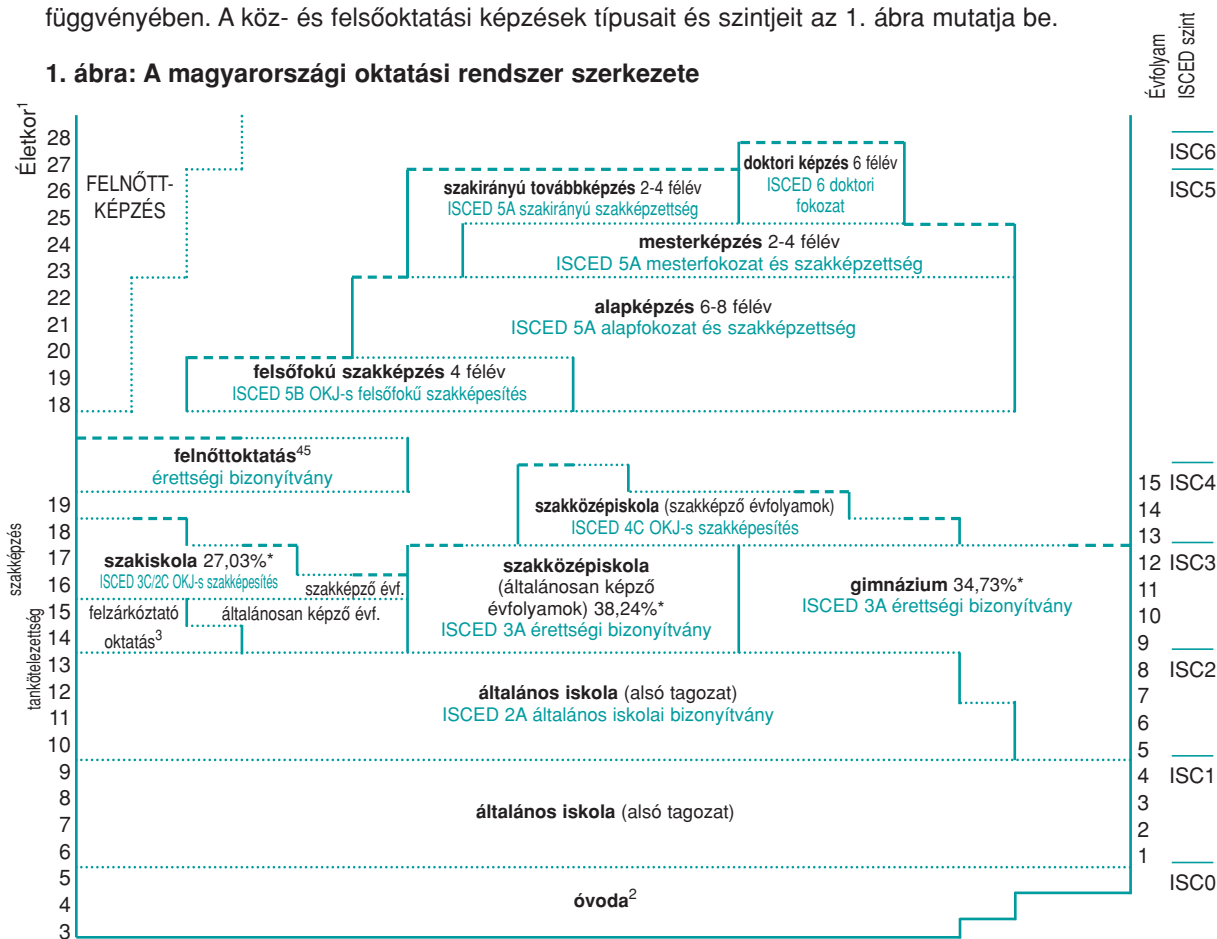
függvényében. A köz- és felsőoktatási képzések típusait és szintjeit az 1. ábra mutatja be.

1. ábra: A magyarországi oktatási rendszer szerkezete

Életkor$^1$

Évfolyam

ISCED szint

28
27
26
25
24
23
22
21
20
19
18

FELNŐTT-KÉPZÉS

doktori képzés 6 félév
ISCED 6 doktori fokozat

szakirányú továbbképzés 2-4 félév
ISCED 5A szakirányú szakképzettség

mesterképzés 2-4 félév
ISCED 5A mesterfokozat és szakképzettség

alapképzés 6-8 félév
ISCED 5A alapfokozat és szakképzettség

felsőfokú szakképzés 4 félév
ISCED 5B OKJ-s felsőfokű szakképesítés

ISC6
ISC5

felnőttoktatás$^{45}$
érettségi bizonyítvány

szakközépiskola (szakképző évfolyamok)
ISCED 4C OKJ-s szakképesítés

19
18
17
16
15
14
13
12
11
10
9
8
7
6
5
4
3

szakképzés

tankötelezettség

szakiskola 27,03%*
ISCED 3C/2C OKJ-s szakképesítés

szakképző évf.

felzárkóztató oktatás$^3$

általánosan képző évf.

szakközépiskola (általánosan képző évfolyamok) 38,24%*
ISCED 3A érettségi bizonyítvány

gimnázium 34,73%*
ISCED 3A érettségi bizonyítvány

általános iskola (alsó tagozat)
ISCED 2A általános iskolai bizonyítvány

általános iskola (alsó tagozat)

óvoda$^2$

15 ISC4
14
13
12 ISC3
11
10
9
8 ISC2
7
6
5
4 ISC1
3
2
1
ISC0